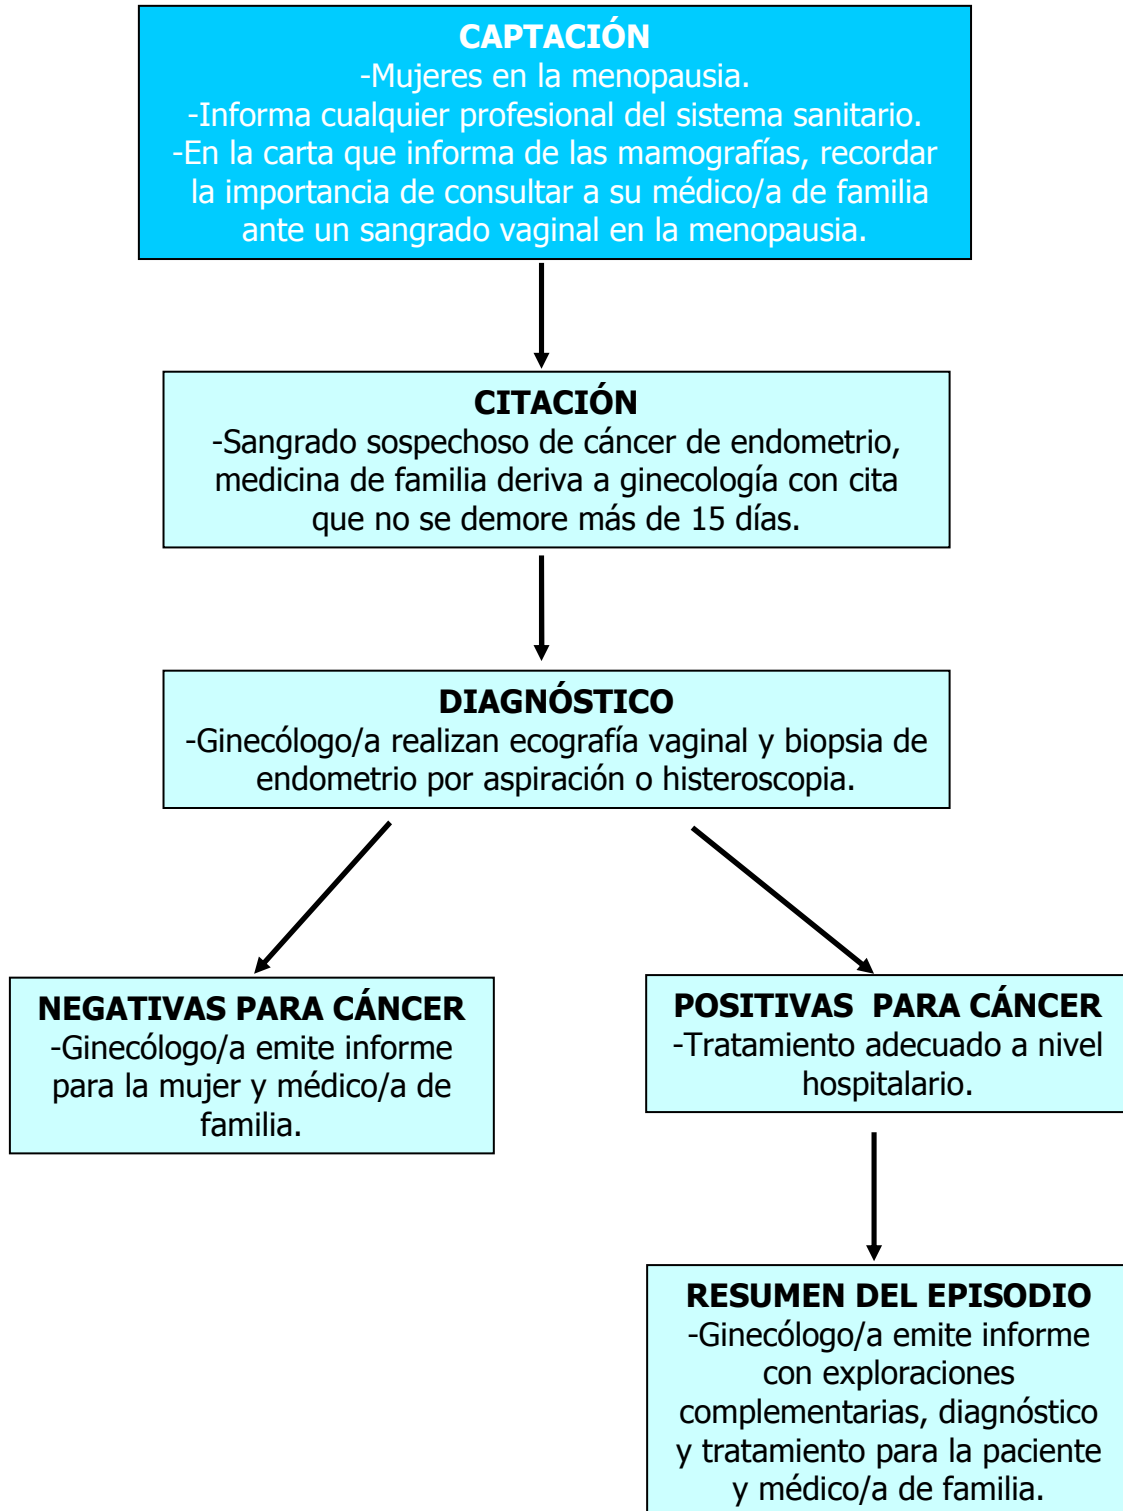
CAPTACIÓN
-Mujeres en la menopausia.
-Informa cualquier profesional del sistema sanitario.
-En la carta que informa de las mamografías, recordar la importancia de consultar a su médico/a de familia ante un sangrado vaginal en la menopausia.

CITACIÓN
-Sangrado sospechoso de cáncer de endometrio, medicina de familia deriva a ginecología con cita que no se demore más de 15 días.

DIAGNÓSTICO
-Ginecólogo/a realizan ecografía vaginal y biopsia de endometrio por aspiración o histeroscopia.

NEGATIVAS PARA CÁNCER
-Ginecólogo/a emite informe para la mujer y médico/a de familia.

POSITIVAS PARA CÁNCER
-Tratamiento adecuado a nivel hospitalario.

RESUMEN DEL EPISODIO
-Ginecólogo/a emite informe con exploraciones complementarias, diagnóstico y tratamiento para la paciente y médico/a de familia.